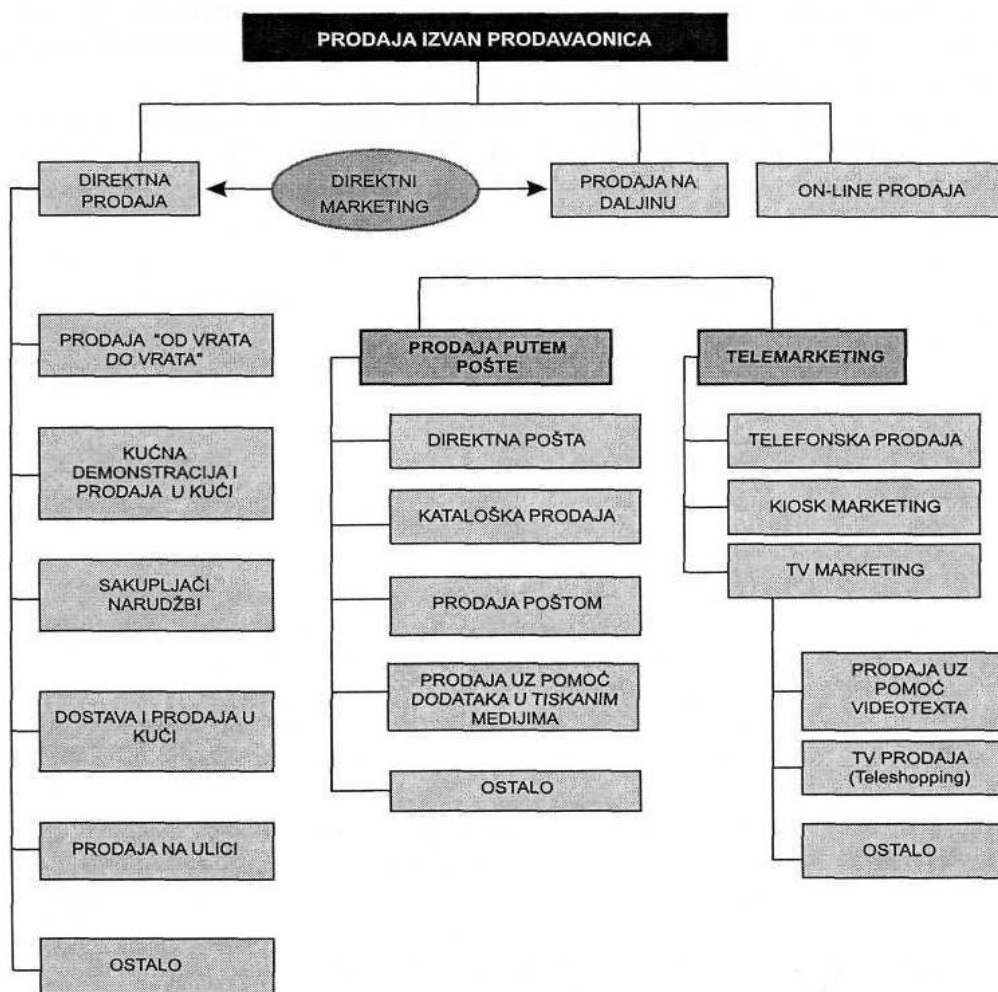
PRODAJA IZVAN PRODAVAONICA

DIREKTNA PRODAJA

DIREKTNI MARKETING

PRODAJA NA DALJINU

ON-LINE PRODAJA

PRODAJA "OD VRATA DO VRATA"

KUĆNA DEMONSTRACIJA I PRODAJA U KUĆI

SAKUPLJAČI NARUDŽBI

DOSTAVA I PRODAJA U KUĆI

PRODAJA NA ULICI

OSTALO

PRODAJA PUTEM POŠTE

DIREKTNA POŠTA

KATALOŠKA PRODAJA

PRODAJA POŠTOM

PRODAJA UZ POMOĆ DODATAKA U TISKANIM MEDIJIMA

OSTALO

TELEMARKETING

TELEFONSKA PRODAJA

KIOSK MARKETING

TV MARKETING

PRODAJA UZ POMOĆ VIDEOTEXTA

TV PRODAJA (Teleshopping)

OSTALO